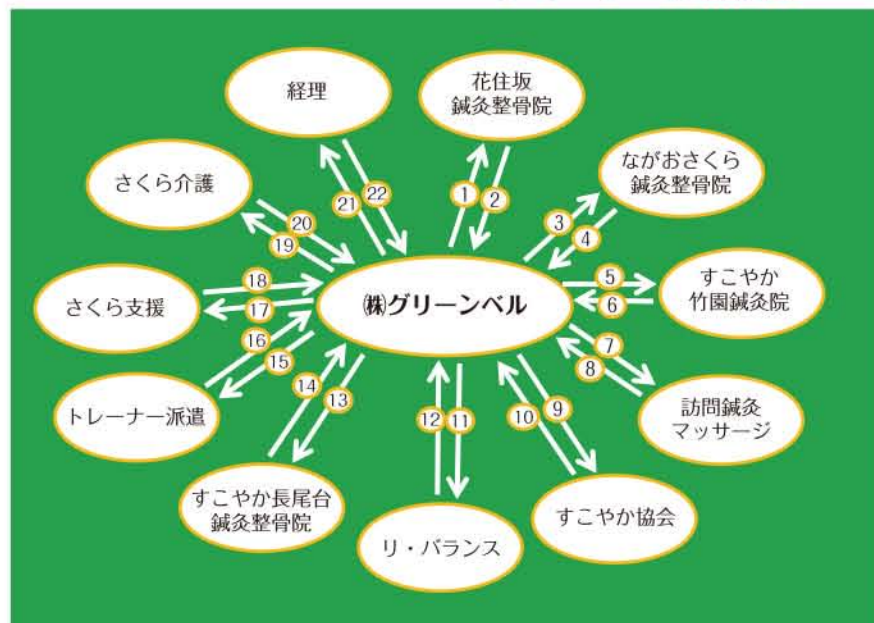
経理

花住坂
鍼灸整骨院

ながおさくら
鍼灸整骨院

さくら介護

すこやか
竹園鍼灸院

さくら支援

㈱グリーンベル

訪問鍼灸
マッサージ

トレーナー派遣

すこやか協会

すこやか長尾台
鍼灸整骨院

リ・バランス

1 2 3 4 5 6 7 8 9 10 11 12 13 14 15 16 17 18 19 20 21 22